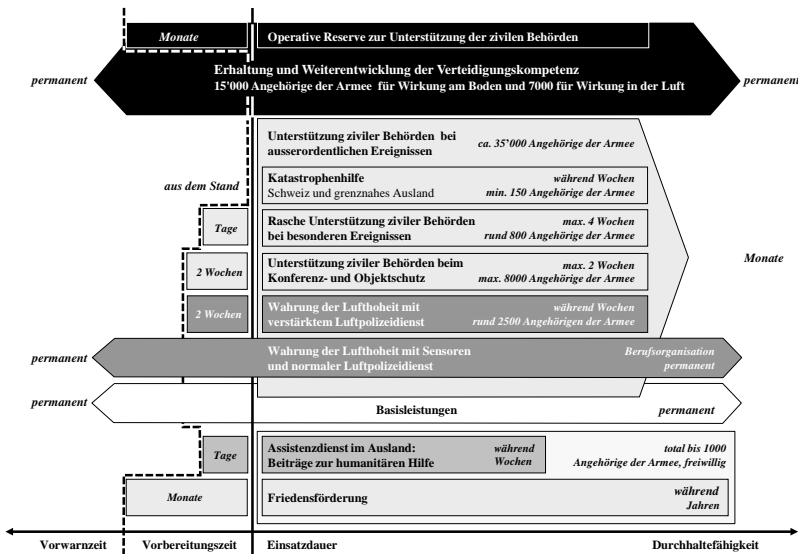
Monate

Operative Reserve zur Unterstützung der zivilen Behörden

permanent

Erhaltung und Weiterentwicklung der Verteidigungskompetenz
15'000 Angehörige der Armee für Wirkung am Boden und 7000 für Wirkung in der Luft

permanent

Unterstützung ziviler Behörden bei ausserordentlichen Ereignissen
ca. 35'000 Angehörige der Armee

aus dem Stand

Katastrophenhilfe
Schweiz und grenznahes Ausland
während Wochen
min. 150 Angehörige der Armee

Tage

Rasche Unterstützung ziviler Behörden bei besonderen Ereignissen
max. 4 Wochen
rund 800 Angehörige der Armee

Monate

2 Wochen

Unterstützung ziviler Behörden beim Konferenz- und Objektschutz
max. 2 Wochen
max. 8000 Angehörige der Armee

2 Wochen

Wahrung der Lufthoheit mit verstärktem Luftpolizeidienst
während Wochen
rund 2500 Angehörigen der Armee

permanent

Wahrung der Lufthoheit mit Sensoren und normaler Luftpolizeidienst
Berufsorganisation
permanent

permanent

Basisleistungen

permanent

Tage

Assistenzdienst im Ausland:
Beiträge zur humanitären Hilfe
während Wochen

total bis 1000
Angehörige der Armee, freiwillig

Monate

Friedensförderung
während Jahren

Vorwarnzeit

Vorbereitungszeit

Einsatzdauer

Durchhaltefähigkeit